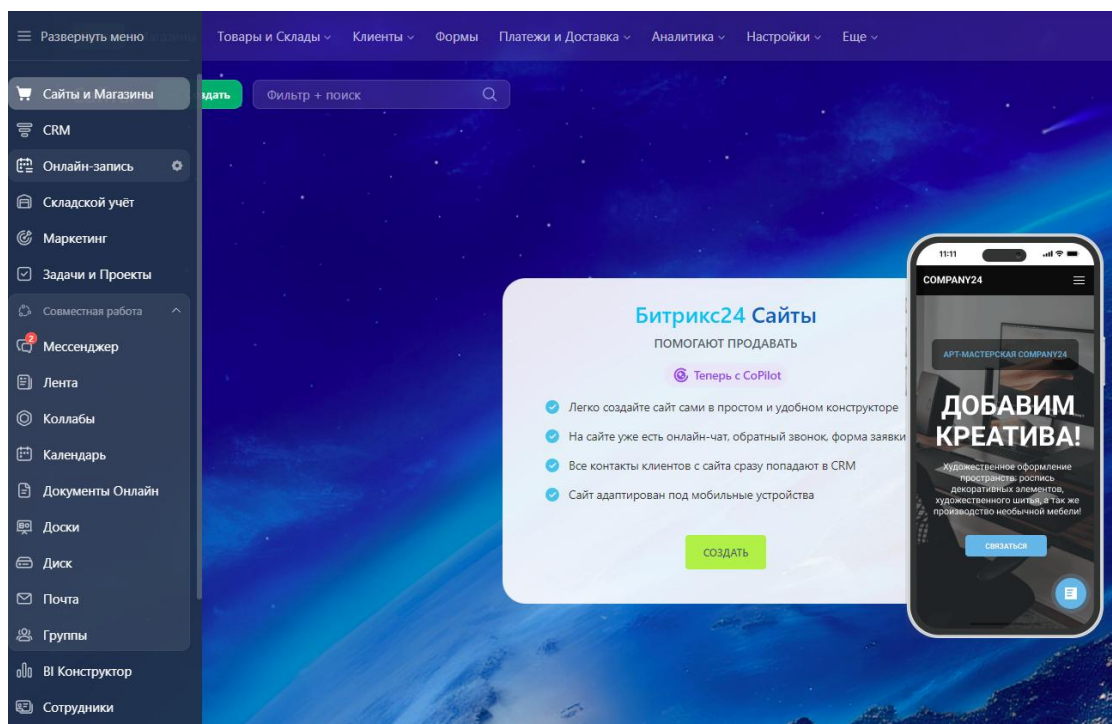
Развернуть меню

Товары и Склады Клиенты Формы Платежи и Доставка Аналитика Настройки Еще

дать

Фильтр + поиск

Сайты и Магазины
CRM
Онлайн-запись
Складской учёт
Маркетинг
Задачи и Проекты
Совместная работа
2
Мессенджер
Лента
Коллабы
Календарь
Документы Онлайн
Доски
Диск
Почта
Группы
BI Конструктор
Сотрудники

Битрикс24 Сайты
ПОМОГАЮТ ПРОДАВАТЬ
Теперь с CoPilot

Легко создайте сайт сами в простом и удобном конструкторе
На сайте уже есть онлайн-чат, обратный звонок, форма заявки
Все контакты клиентов с сайта сразу попадают в CRM
Сайт адаптирован под мобильные устройства

СОЗДАТЬ

11:11
COMPANY24
АРТ-МАСТЕРСКАЯ COMPANY24
ДОБАВИМ КРЕАТИВА!
Художественное оформление пространств: роспись декоративных элементов, художественного шитья, а так же производство необычной мебели!
СВЯЗАТЬСЯ